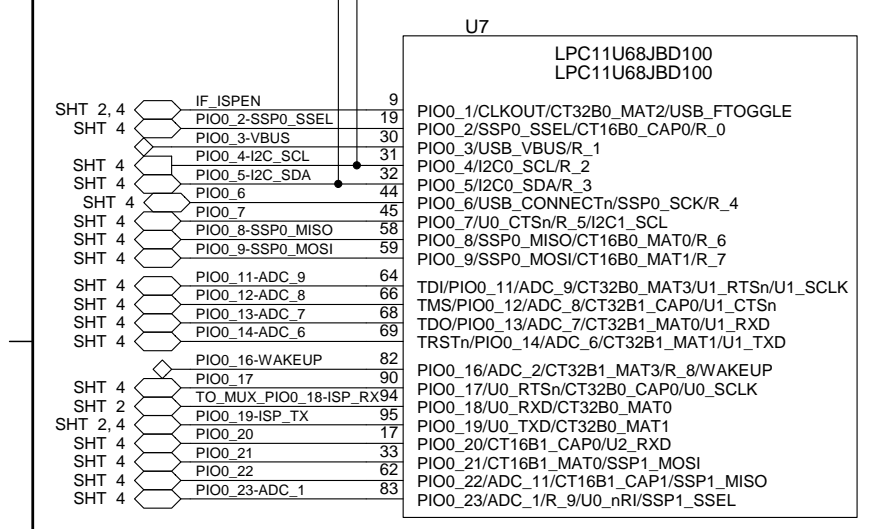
U7

LPC11U68JBD100
LPC11U68JBD100

| | Net | Pin | Function |
|---|---|---|---|
| SHT 2, 4 | IF_ISPEN | 9 | PIO0_1/CLKOUT/CT32B0_MAT2/USB_FTOGGLE |
| SHT 4 | PIO0_2-SSP0_SSEL | 19 | PIO0_2/SSP0_SSEL/CT16B0_CAP0/R_0 |
| | PIO0_3-VBUS | 30 | PIO0_3/USB_VBUS/R_1 |
| SHT 4 | PIO0_4-I2C_SCL | 31 | PIO0_4/I2C0_SCL/R_2 |
| SHT 4 | PIO0_5-I2C_SDA | 32 | PIO0_5/I2C0_SDA/R_3 |
| SHT 4 | PIO0_6 | 44 | PIO0_6/USB_CONNECTn/SSP0_SCK/R_4 |
| | PIO0_7 | 45 | PIO0_7/U0_CTSn/R_5/I2C1_SCL |
| SHT 4 | PIO0_8-SSP0_MISO | 58 | PIO0_8/SSP0_MISO/CT16B0_MAT0/R_6 |
| SHT 4 | PIO0_9-SSP0_MOSI | 59 | PIO0_9/SSP0_MOSI/CT16B0_MAT1/R_7 |
| SHT 4 | PIO0_11-ADC_9 | 64 | TDI/PIO0_11/ADC_9/CT32B0_MAT3/U1_RTSn/U1_SCLK |
| SHT 4 | PIO0_12-ADC_8 | 66 | TMS/PIO0_12/ADC_8/CT32B1_CAP0/U1_CTSn |
| SHT 4 | PIO0_13-ADC_7 | 68 | TDO/PIO0_13/ADC_7/CT32B1_MAT0/U1_RXD |
| SHT 4 | PIO0_14-ADC_6 | 69 | TRSTn/PIO0_14/ADC_6/CT32B1_MAT1/U1_TXD |
| | PIO0_16-WAKEUP | 82 | PIO0_16/ADC_2/CT32B1_MAT3/R_8/WAKEUP |
| SHT 4 | PIO0_17 | 90 | PIO0_17/U0_RTSn/CT32B0_CAP0/U0_SCLK |
| SHT 2 | TO_MUX_PIO0_18-ISP_RX | 94 | PIO0_18/U0_RXD/CT32B0_MAT0 |
| SHT 2, 4 | PIO0_19-ISP_TX | 95 | PIO0_19/U0_TXD/CT32B0_MAT1 |
| SHT 4 | PIO0_20 | 17 | PIO0_20/CT16B1_CAP0/U2_RXD |
| SHT 4 | PIO0_21 | 33 | PIO0_21/CT16B1_MAT0/SSP1_MOSI |
| SHT 4 | PIO0_22 | 62 | PIO0_22/ADC_11/CT16B1_CAP1/SSP1_MISO |
| SHT 4 | PIO0_23-ADC_1 | 83 | PIO0_23/ADC_1/R_9/U0_nRI/SSP1_SSEL |